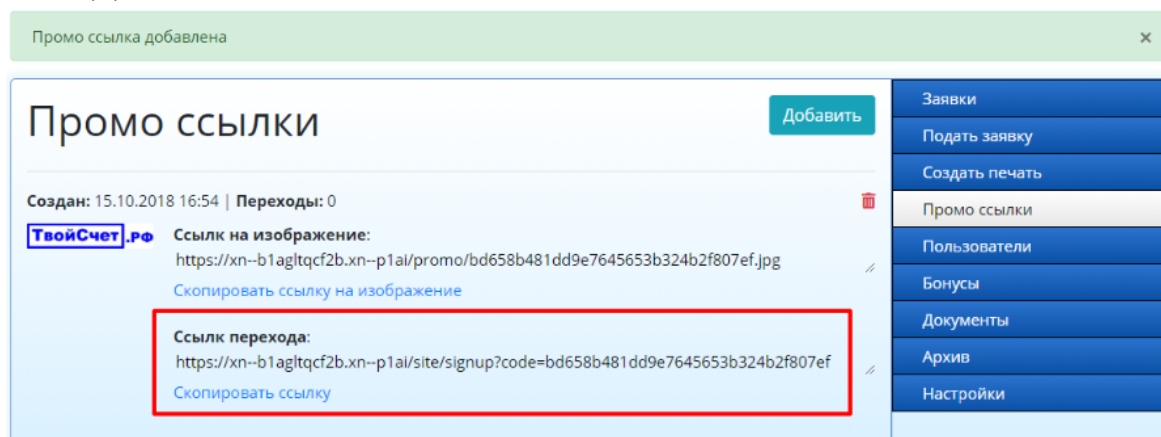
Промо ссылка добавлена ×

Промо ссылки

Добавить

Создан: 15.10.2018 16:54 | Переходы: 0

ТвойСчет.рф

Ссылк на изображение:

https://xn--b1agltqcf2b.xn--p1ai/promo/bd658b481dd9e7645653b324b2f807ef.jpg

Скопировать ссылку на изображение

Ссылк перехода:

https://xn--b1agltqcf2b.xn--p1ai/site/signup?code=bd658b481dd9e7645653b324b2f807ef

Скопировать ссылку

Заявки
Подать заявку
Создать печать
Промо ссылки
Пользователи
Бонусы
Документы
Архив
Настройки